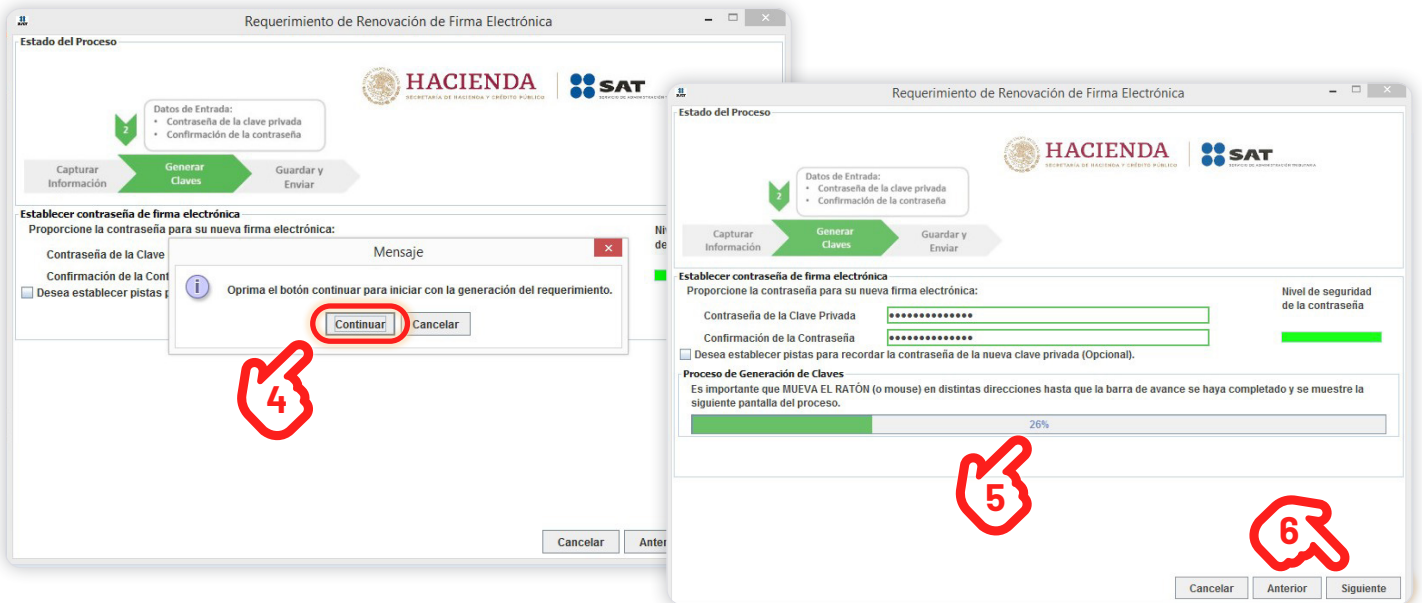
Requerimiento de Renovación de Firma Electrónica

Estado del Proceso

HACIENDA
SECRETARÍA DE HACIENDA Y CRÉDITO PÚBLICO

SAT

2

Datos de Entrada:
• Contraseña de la clave privada
• Confirmación de la contraseña

Capturar Información

Generar Claves

Guardar y Enviar

Establecer contraseña de firma electrónica
Proporcione la contraseña para su nueva firma electrónica:

Contraseña de la Clave

Confirmación de la Cont

Desea establecer pistas p

Niv
de

Mensaje

Oprima el botón continuar para iniciar con la generación del requerimiento.

Continuar

Cancelar

4

Cancelar

Anter

Requerimiento de Renovación de Firma Electrónica

Estado del Proceso

HACIENDA
SECRETARÍA DE HACIENDA Y CRÉDITO PÚBLICO

SAT
SERVICIO DE ADMINISTRACIÓN TRIBUTARIA

2

Datos de Entrada:
• Contraseña de la clave privada
• Confirmación de la contraseña

Capturar Información

Generar Claves

Guardar y Enviar

Establecer contraseña de firma electrónica
Proporcione la contraseña para su nueva firma electrónica:

Nivel de seguridad de la contraseña

Contraseña de la Clave Privada ••••••••••••••

Confirmación de la Contraseña ••••••••••••••

Desea establecer pistas para recordar la contraseña de la nueva clave privada (Opcional).

Proceso de Generación de Claves
Es importante que MUEVA EL RATÓN (o mouse) en distintas direcciones hasta que la barra de avance se haya completado y se muestre la siguiente pantalla del proceso.

26%

5

6

Cancelar

Anterior

Siguiente